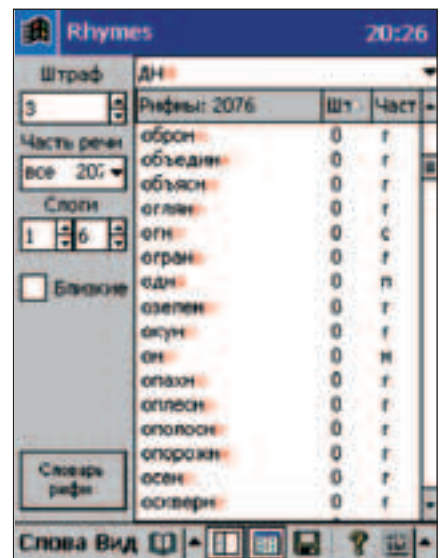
Rhymes 20:26

Штраф
3
Часть речи
все 207
Слоги
1 6
Близкие
Словарь рифм

дн

| Рифмы: 2076 | Шт | Част |
|---|---|---|
| оборон | 0 | г |
| объедин | 0 | г |
| объясн | 0 | г |
| огляд | 0 | г |
| огн | 0 | с |
| огран | 0 | г |
| один | 0 | п |
| озелен | 0 | г |
| окун | 0 | г |
| он | 0 | м |
| опахн | 0 | г |
| оплесн | 0 | г |
| ополосн | 0 | г |
| опорожн | 0 | г |
| осен | 0 | г |
| остерен | 0 | г |

Слова Вид